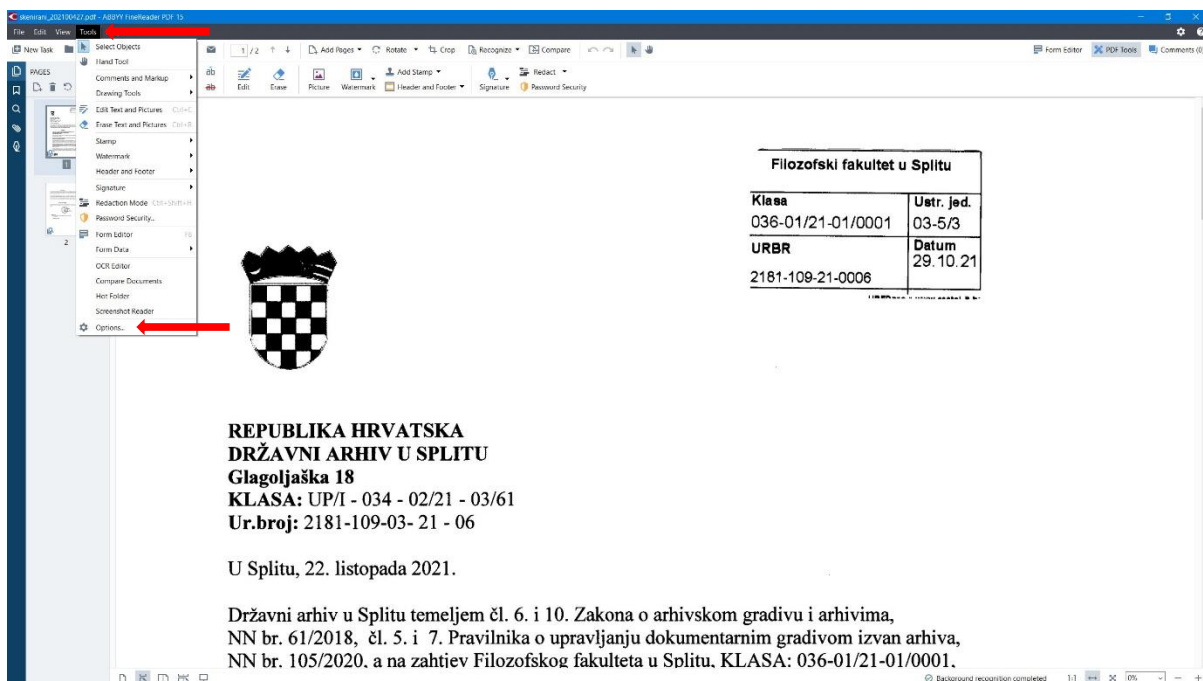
skenirani_20210042?.pdf - ABBYY FineReader PDF 15

File Edit View Tools

New Task

PAGES

Select Objects
Hand Tool
Comments and Markup
Drawing Tools
Edit Text and Pictures Ctrl+E
Erase Text and Pictures Ctrl+R
Stamp
Watermark
Header and Footer
Signature
Redaction Mode Ctrl+Shift+R
Password Security...
Form Editor F6
Form Data
OCR Editor
Compare Documents
Hot Folder
Screenshot Reader
Options...

1 / 2 Add Pages Rotate Crop Recognize Compare

Edit Erase Picture Watermark Add Stamp Header and Footer Signature Redact Password Security

Form Editor PDF Tools Comments (0

1 2

| Filozofski fakultet u Splitu | |
|---|---|
| Klasa 036-01/21-01/0001 | Ustr. jed. 03-5/3 |
| URBR 2181-109-21-0006 | Datum 29.10.21 |

REPUBLIKA HRVATSKA
DRŽAVNI ARHIV U SPLITU
Glagoljaška 18
KLASA: UP/I - 034 - 02/21 - 03/61
Ur.broj: 2181-109-03- 21 - 06

U Splitu, 22. listopada 2021.

Državni arhiv u Splitu temeljem čl. 6. i 10. Zakona o arhivskom gradivu i arhivima, NN br. 61/2018, čl. 5. i 7. Pravilnika o upravljanju dokumentarnim gradivom izvan arhiva, NN br. 105/2020, a na zahtjev Filozofskog fakulteta u Splitu, KLASA: 036-01/21-01/0001,

Background recognition completed 1:1 0%